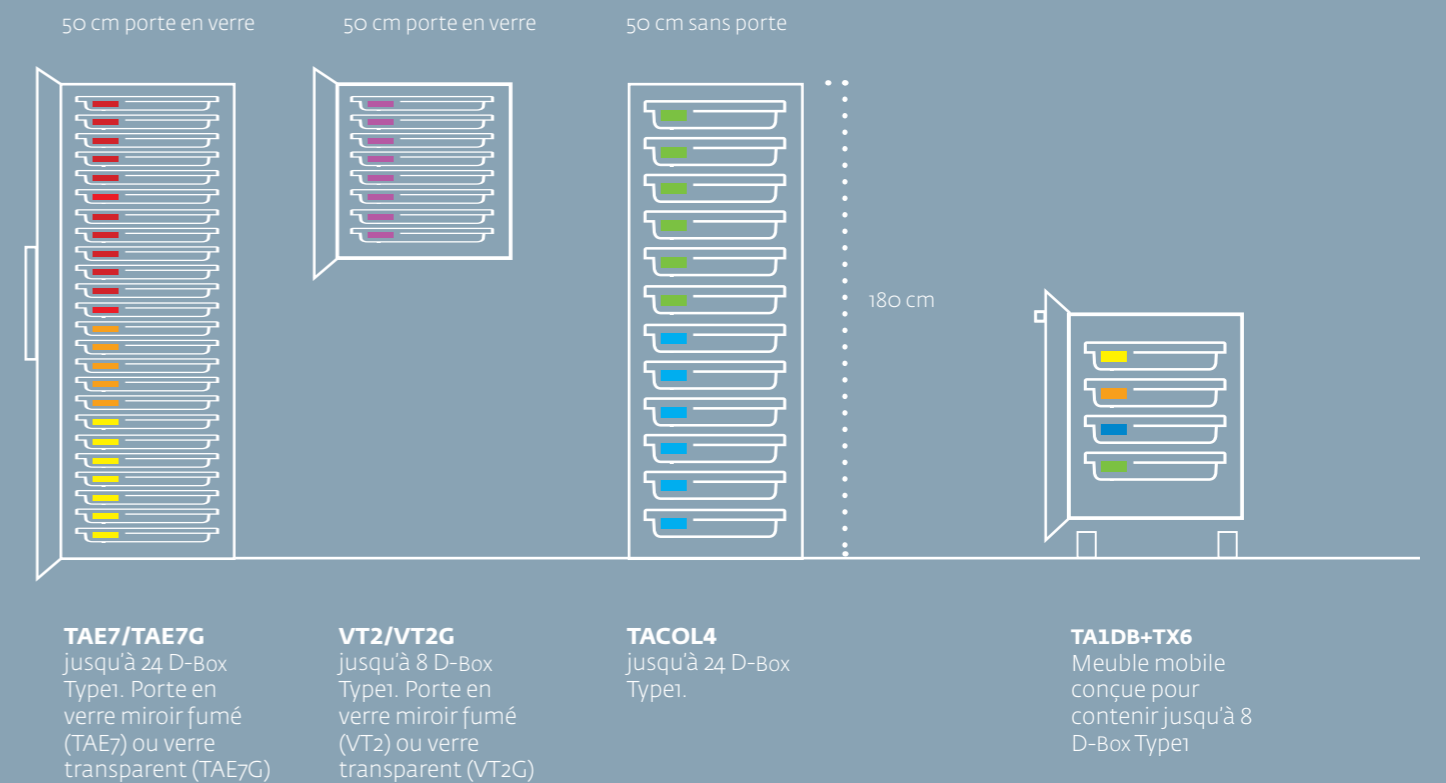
50 cm porte en verre

50 cm porte en verre

50 cm sans porte

180 cm

**TAE7/TAE7G**
jusqu'à 24 D-Box Type1. Porte en verre miroir fumé (TAE7) ou verre transparent (TAE7G)

**VT2/VT2G**
jusqu'à 8 D-Box Type1. Porte en verre miroir fumé (VT2) ou verre transparent (VT2G)

**TACOL4**
jusqu'à 24 D-Box Type1.

**TA1DB+TX6**
Meuble mobile conçue pour contenir jusqu'à 8 D-Box Type1